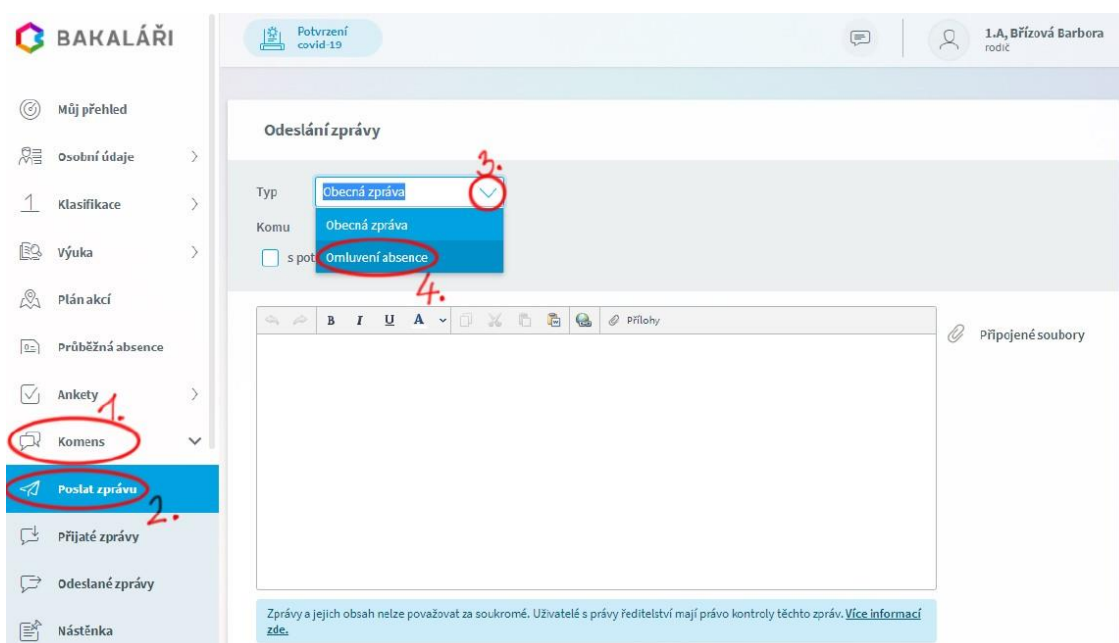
BAKALÁŘI

Potvrzení covid-19

1.A, Břízová Barbora
rodič

Můj přehled
Osobní údaje
Klasifikace
Výuka
Plán akcí
Průběžná absence
Ankety
Komens
Poslat zprávu
Přijaté zprávy
Odeslané zprávy
Nástěnka

1.
2.
3.
4.

Odeslání zprávy

Typ
Obecná zpráva
Komu
s pot

Obecná zpráva
Omluvení absence

B I U A Přílohy

Připojené soubory

Zprávy a jejich obsah nelze považovat za soukromé. Uživatelé s právy ředitelství mají právo kontroly těchto zpráv. Více informací zde.